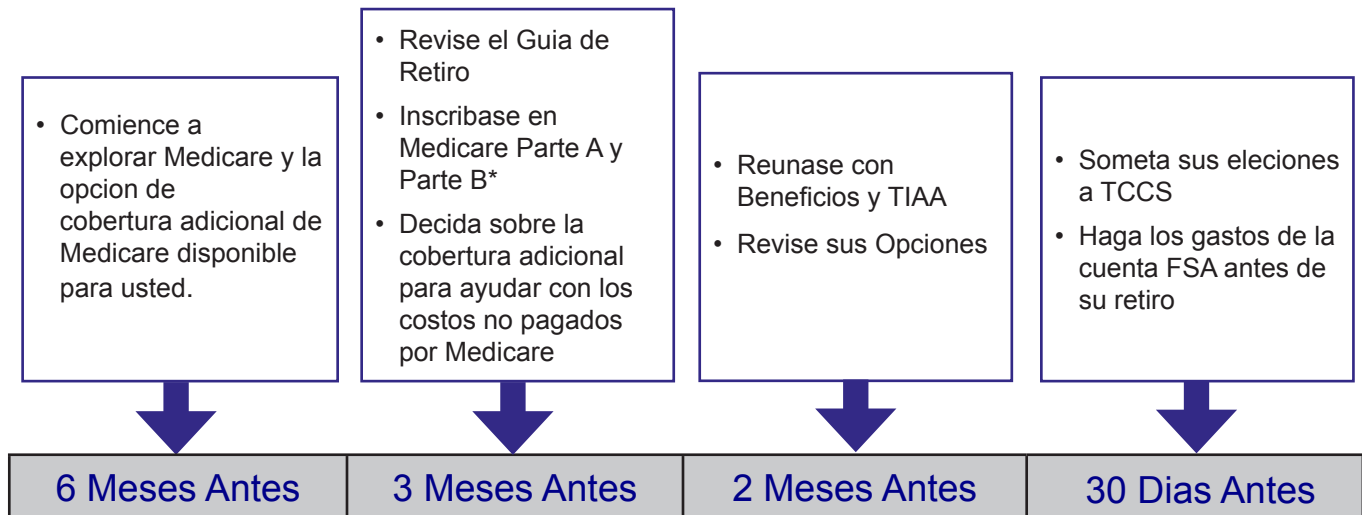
• Comience a explorar Medicare y la opcion de cobertura adicional de Medicare disponible para usted.

• Revise el Guia de Retiro
• Inscribase en Medicare Parte A y Parte B*
• Decida sobre la cobertura adicional para ayudar con los costos no pagados por Medicare

• Reunase con Beneficios y TIAA
• Revise sus Opciones

• Someta sus eleciones a TCCS
• Haga los gastos de la cuenta FSA antes de su retiro

| 6 Meses Antes | 3 Meses Antes | 2 Meses Antes | 30 Dias Antes |